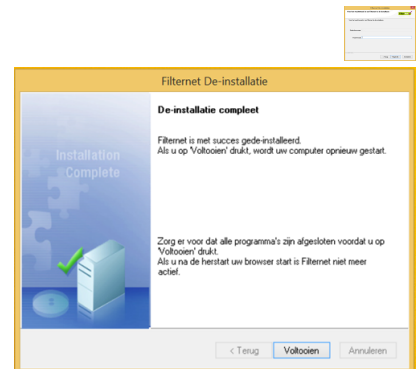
Filternet De-installatie

Installation Complete

De-installatie compleet

Filternet is met succes gede-installeerd.
Als u op 'Voltooien' drukt, wordt uw computer opnieuw gestart.

Zorg er voor dat alle programma's zijn afgesloten voordat u op 'Voltooien' drukt.
Als u na de herstart uw browser start is Filternet niet meer actief.

< Terug Voltooien Annuleren